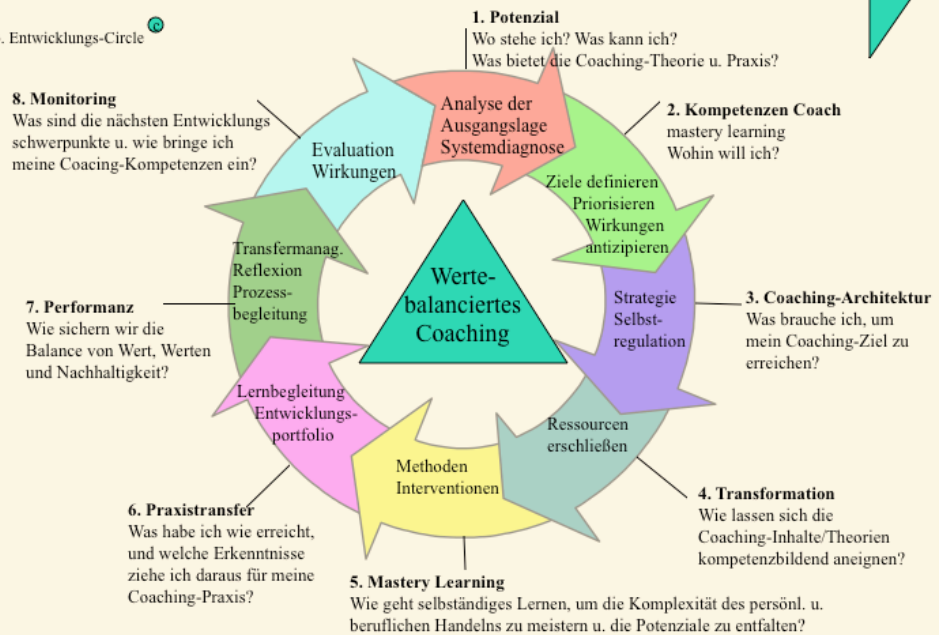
. Entwicklungs-Circle

1. Potenzial
Wo stehe ich? Was kann ich?
Was bietet die Coaching-Theorie u. Praxis?

8. Monitoring
Was sind die nächsten Entwicklungs schwerpunkte u. wie bringe ich meine Coacing-Kompetenzen ein?

2. Kompetenzen Coach
mastery learning
Wohin will ich?

Analyse der Ausgangslage Systemdiagnose

Evaluation Wirkungen

Ziele definieren Priorisieren Wirkungen antizipieren

Transfermanag. Reflexion Prozess-begleitung

Werte-balanciertes Coaching

Strategie Selbst-regulation

3. Coaching-Architektur
Was brauche ich, um mein Coaching-Ziel zu erreichen?

7. Performanz
Wie sichern wir die Balance von Wert, Werten und Nachhaltigkeit?

Lernbegleitung Entwicklungs-portfolio

Ressourcen erschließen

Methoden Interventionen

4. Transformation
Wie lassen sich die Coaching-Inhalte/Theorien kompetenzbildend aneignen?

6. Praxistransfer
Was habe ich wie erreicht, und welche Erkenntnisse ziehe ich daraus für meine Coaching-Praxis?

5. Mastery Learning
Wie geht selbständiges Lernen, um die Komplexität des persönl. u. beruflichen Handelns zu meistern u. die Potenziale zu entfalten?